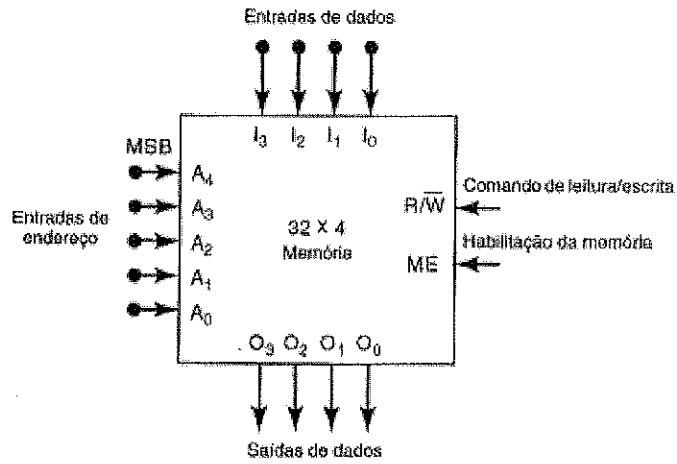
Entradas de dados

$I_3$ $I_2$ $I_1$ $I_0$

MSB

$A_4$

$A_3$

Entradas de endereço

$A_2$

$A_1$

$A_0$

32 X 4
Memória

Comando de leitura/escrita

$R/\overline{W}$

Habilitação da memória

ME

$O_3$ $O_2$ $O_1$ $O_0$

Saídas de dados